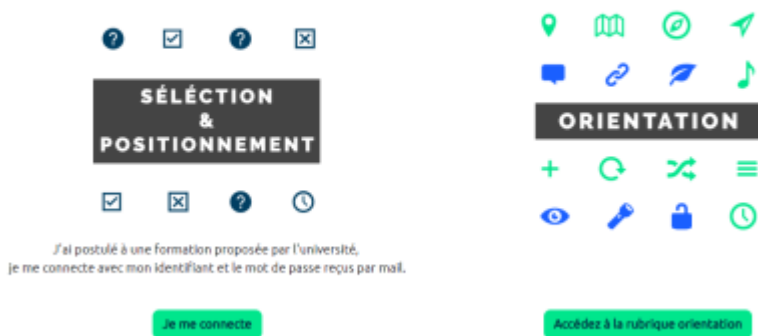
SÉLECTION
&
POSITIONNEMENT

J'ai postulé à une formation proposée par l'université,
je me connecte avec mon identifiant et le mot de passe reçus par mail.

Je me connecte

ORIENTATION

Accédez à la rubrique orientation